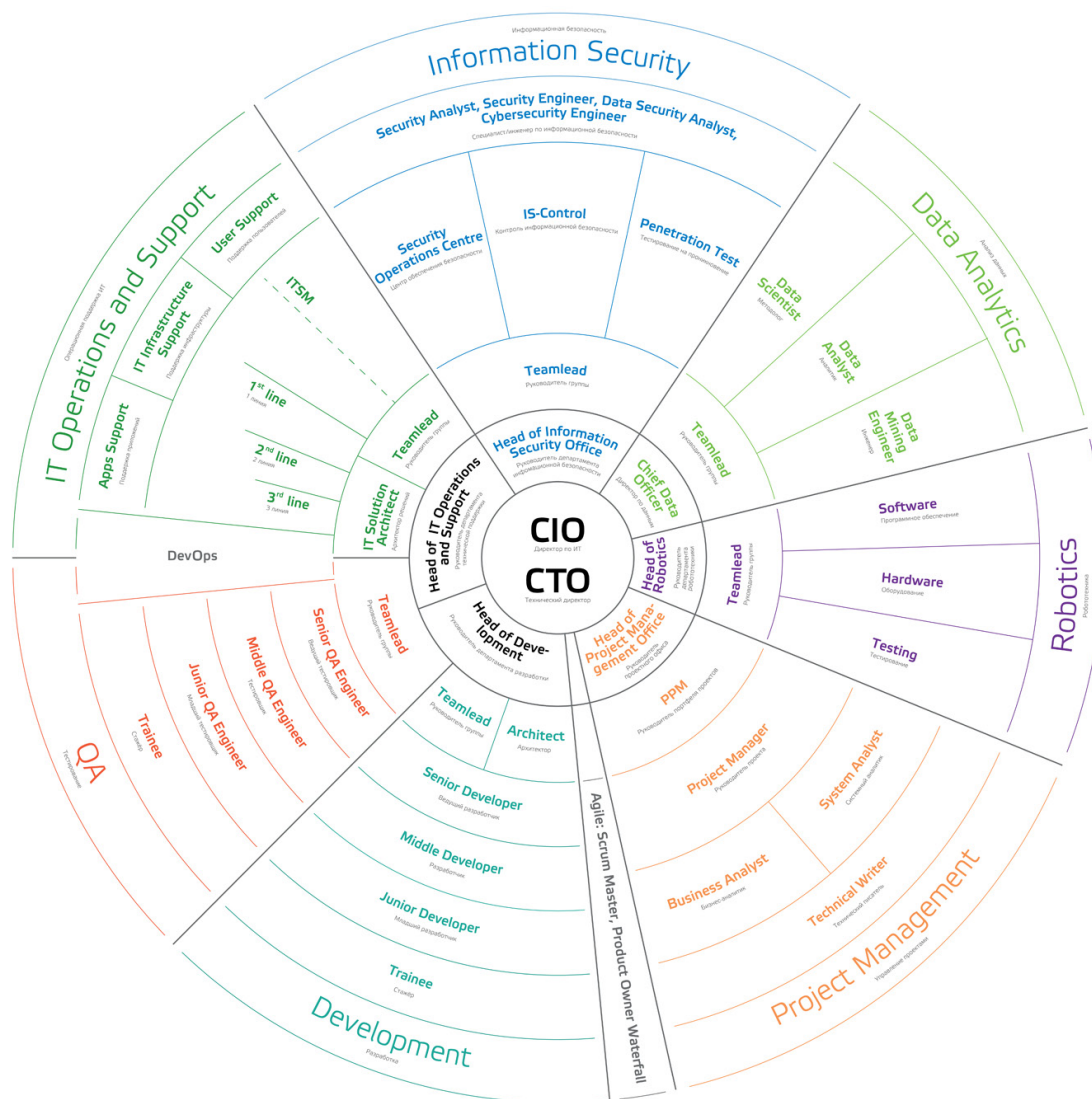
Информационная безопасность
Information Security
Security Analyst, Security Engineer, Data Security Analyst, Cybersecurity Engineer
Специалист/инженер по информационной безопасности
Security Operations Centre
Центр обеспечения безопасности
IS-Control
Контроль информационной безопасности
Penetration Test
Тестирование на проникновение
Teamlead
Руководитель группы
Head of Information Security Office
Руководитель департамента информационной безопасности

Data Analytics
Анализ данных
Data Scientist
Методолог
Data Analyst
Аналитик
Data Mining Engineer
Инженер
Teamlead
Руководитель группы
Chief Data Officer
Директор по данным

Robotics
Робототехника
Software
Программное обеспечение
Hardware
Оборудование
Testing
Тестирование
Teamlead
Руководитель группы
Head of Robotics
Руководитель департамента робототехники

CIO
Директор по ИТ
CTO
Технический директор

Project Management
Управление проектами
Head of Project Management Office
Руководитель проектного офиса
PPM
Руководитель портфеля проектов
Project Manager
Руководитель проекта
System Analyst
Системный аналитик
Business Analyst
Бизнес-аналитик
Technical Writer
Технический писатель

Agile: Scrum Master, Product Owner Waterfall

Development
Разработка
Head of Development
Руководитель департамента разработки
Teamlead
Руководитель группы
Architect
Архитектор
Senior Developer
Ведущий разработчик
Middle Developer
Разработчик
Junior Developer
Младший разработчик
Trainee
Стажёр

QA
Тестирование
Teamlead
Руководитель группы
Senior QA Engineer
Ведущий тестировщик
Middle QA Engineer
Тестировщик
Junior QA Engineer
Младший тестировщик
Trainee
Стажёр

DevOps

IT Operations and Support
Операционная поддержка ИТ
User Support
Поддержка пользователей
IT Infrastructure Support
Поддержка инфраструктуры
Apps Support
Поддержка приложений
ITSM
$1^{st}$ line
1 линия
$2^{nd}$ line
2 линия
$3^{rd}$ line
3 линия
Teamlead
Руководитель группы
IT Solution Architect
Архитектор решений
Head of IT Operations and Support
Руководитель департамента технической поддержки